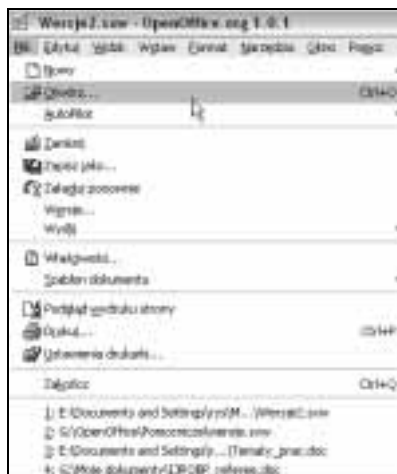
Wersja2.sxw - OpenOffice.org 1.0.1

Plik Edytuj Widok Wstaw Format Narzędzia Okno Pomoc

Nowy

Otwórz... Ctrl+O

AutoPilot

Zamknij

Zapisz jako...

Załącz wszystko

Wersje...

Wyślij

Właściwości...

Szablon dokumentu

Podgląd wydruku strony

Drukuj... Ctrl+P

Ustawienia drukarki...

Zakończ Ctrl+Q

1: E:\Documents and Settings\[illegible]\M...\Wersja2.sxw

2: G:\OpenOffice\Pomocnicze\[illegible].sxw

3: E:\Documents and Settings\...\Tematy_prac.doc

4: G:\Moje dokumenty\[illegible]_referat.doc